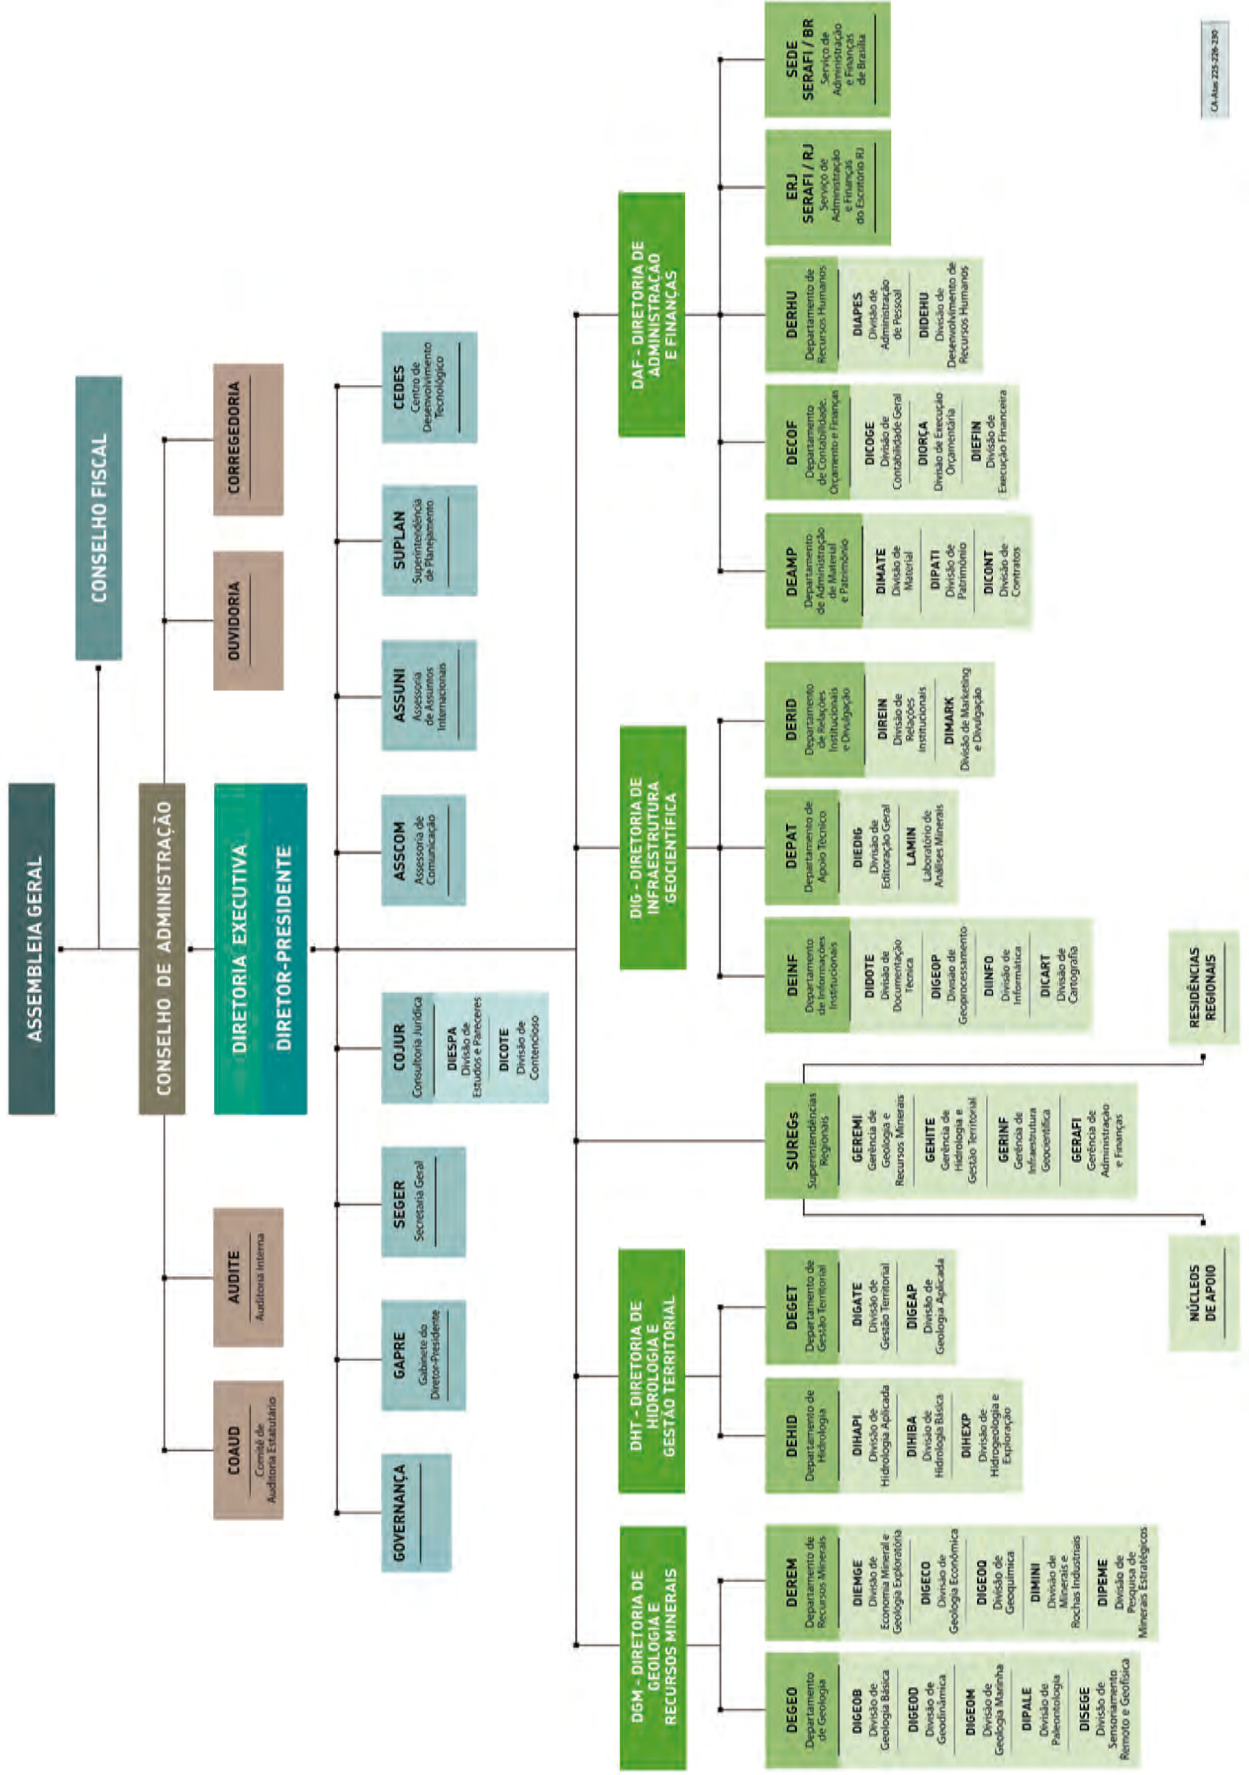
ASSEMBLEIA GERAL

CONSELHO FISCAL

CONSELHO DE ADMINISTRAÇÃO

OUVIDORIA

CORREGEDORIA

AUDITE
Auditoria Interna

COAUD
Comitê de Auditoria Estatutário

DIRETORIA EXECUTIVA

DIRETOR-PRESIDENTE

CEDES
Centro de Desenvolvimento Tecnológico

SUPLAN
Superintendência de Planejamento

ASSUNI
Assessoria de Assuntos Internacionais

ASSCOM
Assessoria de Comunicação

COJUR
Consultoria Jurídica

DIESPA
Divisão de Estudos e Pareceres

DICOTE
Divisão de Contencioso

SEGER
Secretaria Geral

GAPRE
Gabinete do Diretor-Presidente

GOVERNANÇA

DAF - DIRETORIA DE ADMINISTRAÇÃO E FINANÇAS

SEDE
SERAFI / BR
Serviço de Administração e Finanças de Brasília

ERJ
SERAFI / RJ
Serviço de Administração e Finanças do Escritório RJ

DERHU
Departamento de Recursos Humanos

DIAPES
Divisão de Administração de Pessoal

DIDEHU
Divisão de Desenvolvimento de Recursos Humanos

DECOF
Departamento de Contabilidade, Orçamento e Finanças

DICOGE
Divisão de Contabilidade Geral

DIORÇA
Divisão de Execução Orçamentária

DIEFIN
Divisão de Execução Financeira

DEAMP
Departamento de Administração de Material e Patrimônio

DIMATE
Divisão de Material

DIPATI
Divisão de Patrimônio

DICONT
Divisão de Contratos

DIG - DIRETORIA DE INFRAESTRUTURA GEOCIENTÍFICA

DERID
Departamento de Relações Institucionais e Divulgação

DIREIN
Divisão de Relações Institucionais

DIMARK
Divisão de Marketing e Divulgação

DEPAT
Departamento de Apoio Técnico

DIEDIG
Divisão de Editoração Geral

LAMIN
Laboratório de Análises Minerais

DEINF
Departamento de Informações Institucionais

DIDOTE
Divisão de Documentação Técnica

DIGEOP
Divisão de Geoprocessamento

DIINFO
Divisão de Informática

DICART
Divisão de Cartografia

RESIDÊNCIAS REGIONAIS

SUREGs
Superintendências Regionais

GEREMI
Gerência de Geologia e Recursos Minerais

GEHITE
Gerência de Hidrologia e Gestão Territorial

GERINF
Gerência de Infraestrutura Geocientífica

GERAFI
Gerência de Administração e Finanças

NÚCLEOS DE APOIO

DHT - DIRETORIA DE HIDROLOGIA E GESTÃO TERRITORIAL

DEGET
Departamento de Gestão Territorial

DIGATE
Divisão de Gestão Territorial

DIGEAP
Divisão de Geologia Aplicada

DEHID
Departamento de Hidrologia

DIHAPI
Divisão de Hidrologia Aplicada

DIHIBA
Divisão de Hidrologia Básica

DIHEXP
Divisão de Hidrogeologia e Exploração

DGM - DIRETORIA DE GEOLOGIA E RECURSOS MINERAIS

DEREM
Departamento de Recursos Minerais

DIEMGE
Divisão de Economia Mineral e Geologia Exploratória

DIGECO
Divisão de Geologia Econômica

DIGEOQ
Divisão de Geoquímica

DIMINI
Divisão de Minerais e Rochas Industriais

DIPEME
Divisão de Pesquisa de Minerais Estratégicos

DEGEO
Departamento de Geologia

DIGEOB
Divisão de Geologia Básica

DIGEOD
Divisão de Geodinâmica

DIGEOM
Divisão de Geologia Marinha

DIPALE
Divisão de Paleontologia

DISEGE
Divisão de Sensoriamento Remoto e Geofísica

CA-Atas 225-226-230